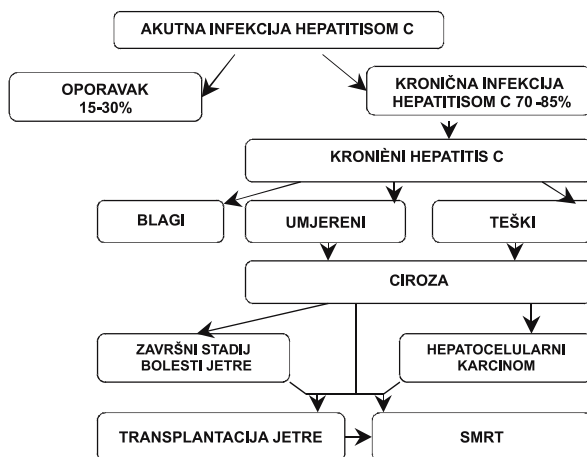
AKUTNA INFEKCIJA HEPATITISOM C

OPORAVAK
15-30%

KRONIČNA INFEKCIJA
HEPATITISOM C 70 -85%

KRONIÈNI HEPATITIS C

BLAGI

UMJERENI

TEŠKI

CIROZA

ZAVRŠNI STADIJ
BOLESTI JETRE

HEPATOCELULARNI
KARCINOM

TRANSPLANTACIJA JETRE

SMRT